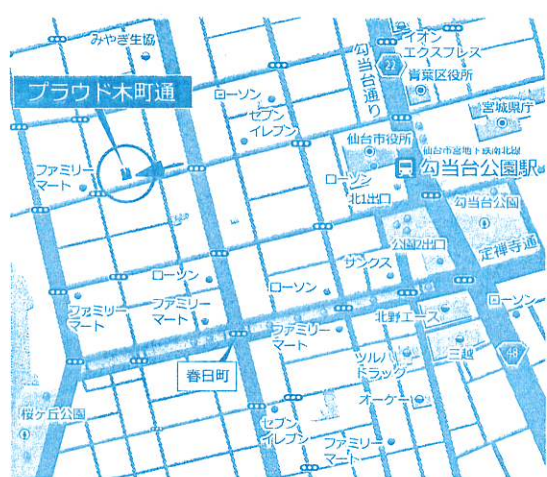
みやぎ生協
イオン エクスプレス
22
青葉区役所
勾当台通り
プラウド木町通
ローソン
セブン イレブン
宮城県庁
仙台市役所
仙台市宮町上杉線
ファミリー マート
勾当台公園駅
ローソン
北1出口
勾当台公園
公園1出口
定禅寺通
サンクス
ローソン
ローソン
ファミリー マート
ファミリー マート
ローソン
北野エース
ファミリー マート
三越
48
春日町
ツルハ ドラッグ
オーケー
桜ケ丘公園
セブン イレブン
ファミリー マート